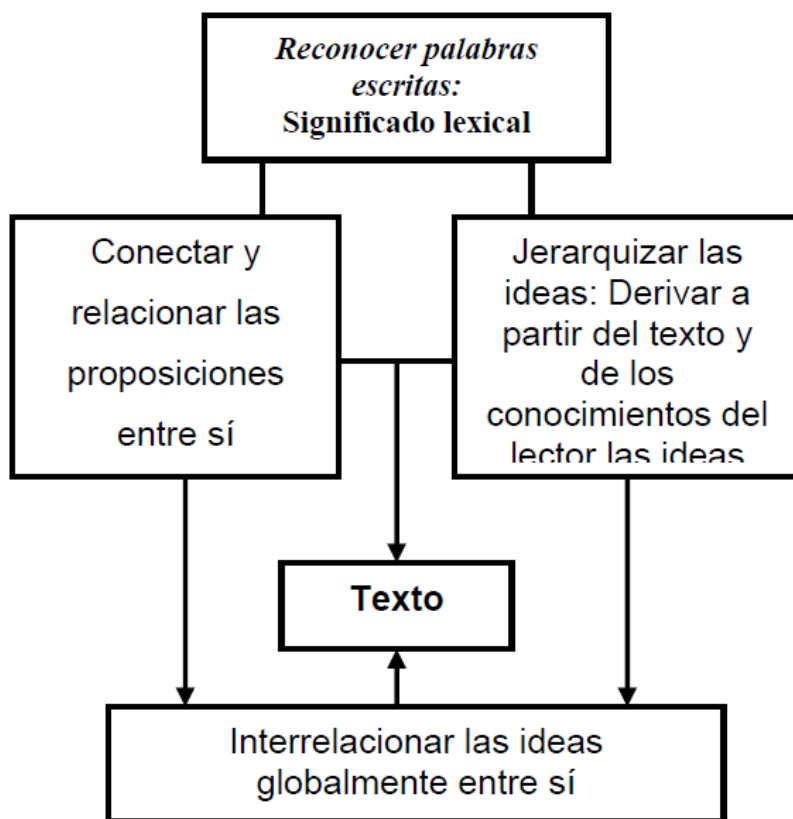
Reconocer palabras escritas:
Significado lexical

Conectar y relacionar las proposiciones entre sí

Jerarquizar las ideas: Derivar a partir del texto y de los conocimientos del lector las ideas

Texto

Interrelacionar las ideas globalmente entre sí